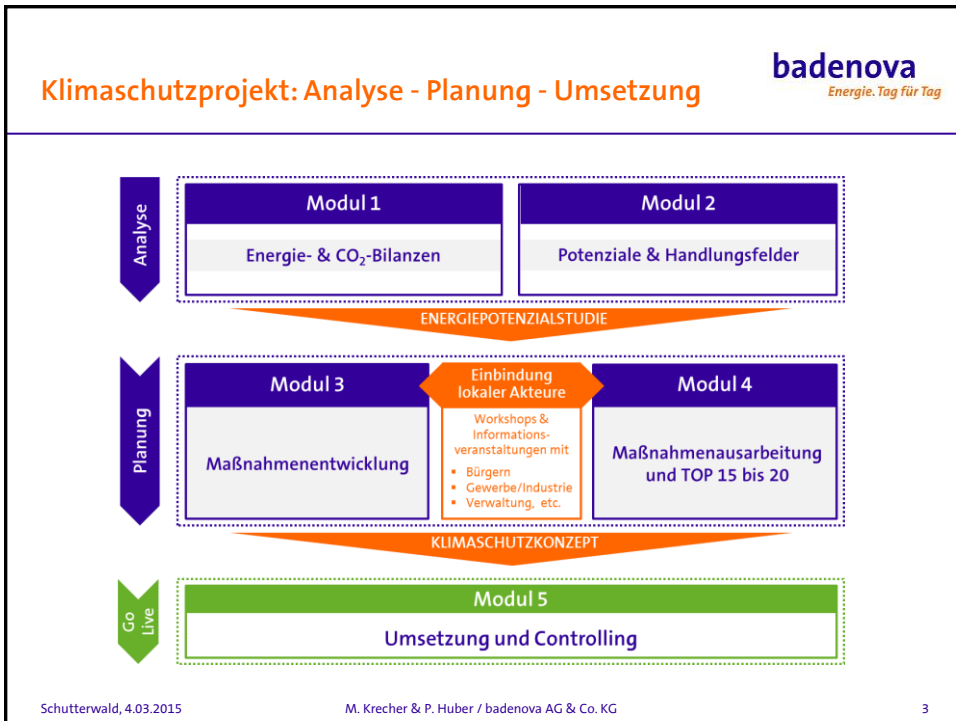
Klimaschutzprojekt: Analyse - Planung - Umsetzung

badenova
Energie. Tag für Tag

Analyse

Modul 1

Energie- & $CO_2$-Bilanzen

Modul 2

Potenziale & Handlungsfelder

ENERGIEPOTENZIALSTUDIE

Planung

Modul 3

Maßnahmenentwicklung

Einbindung lokaler Akteure

Workshops & Informations-veranstaltungen mit
• Bürgern
• Gewerbe/Industrie
• Verwaltung, etc.

Modul 4

Maßnahmenausarbeitung und TOP 15 bis 20

KLIMASCHUTZKONZEPT

Go Live

Modul 5

Umsetzung und Controlling

Schutterwald, 4.03.2015

M. Krecher & P. Huber / badenova AG & Co. KG

3